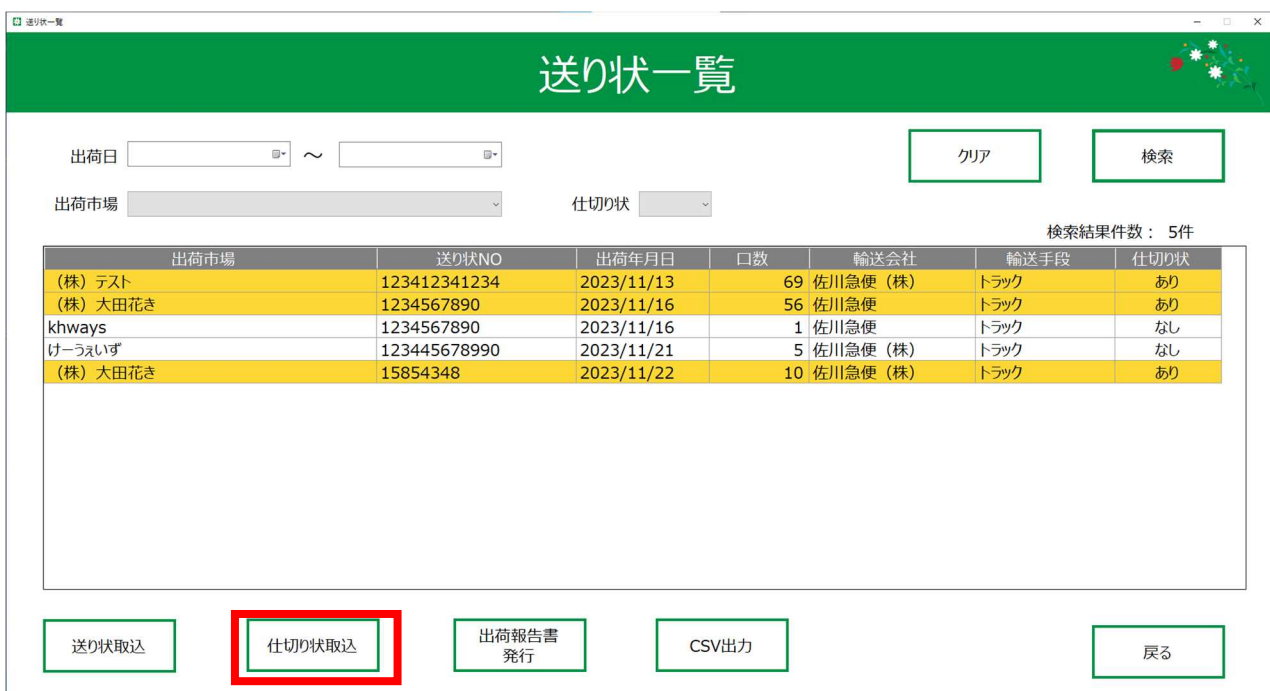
送り状一覧

送り状一覧

出荷日 ～

クリア

検索

出荷市場

仕切り状

検索結果件数： 5件

| 出荷市場 | 送り状NO | 出荷年月日 | 口数 | 輸送会社 | 輸送手段 | 仕切り状 |
|---|---|---|---|---|---|---|
| （株）テスト | 123412341234 | 2023/11/13 | 69 | 佐川急便（株） | トラック | あり |
| （株）大田花き | 1234567890 | 2023/11/16 | 56 | 佐川急便 | トラック | あり |
| khways | 1234567890 | 2023/11/16 | 1 | 佐川急便 | トラック | なし |
| けーうぇいず | 123445678990 | 2023/11/21 | 5 | 佐川急便（株） | トラック | なし |
| （株）大田花き | 15854348 | 2023/11/22 | 10 | 佐川急便（株） | トラック | あり |

送り状取込

仕切り状取込

出荷報告書発行

CSV出力

戻る